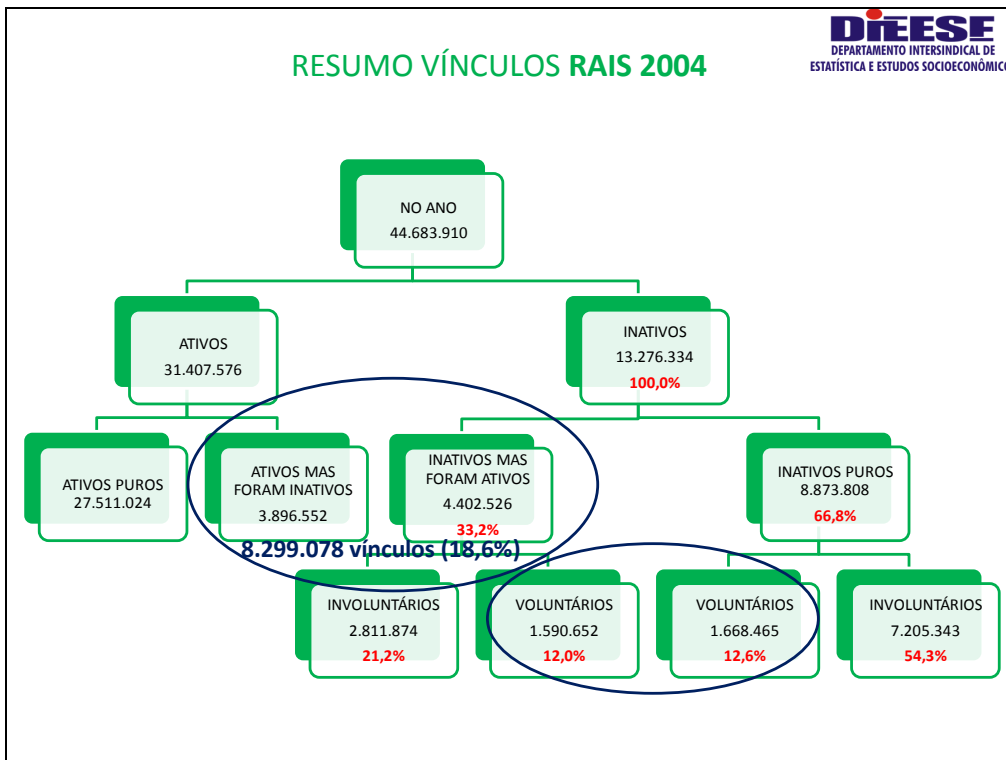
RESUMO VÍNCULOS **RAIS 2004**

DIEESE
DEPARTAMENTO INTERSINDICAL DE ESTATÍSTICA E ESTUDOS SOCIOECONÔMICOS

NO ANO
44.683.910

ATIVOS
31.407.576

INATIVOS
13.276.334
100,0%

ATIVOS PUROS
27.511.024

ATIVOS MAS FORAM INATIVOS
3.896.552

INATIVOS MAS FORAM ATIVOS
4.402.526
33,2%

INATIVOS PUROS
8.873.808
66,8%

8.299.078 vínculos (18,6%)

INVOLUNTÁRIOS
2.811.874
21,2%

VOLUNTÁRIOS
1.590.652
12,0%

VOLUNTÁRIOS
1.668.465
12,6%

INVOLUNTÁRIOS
7.205.343
54,3%